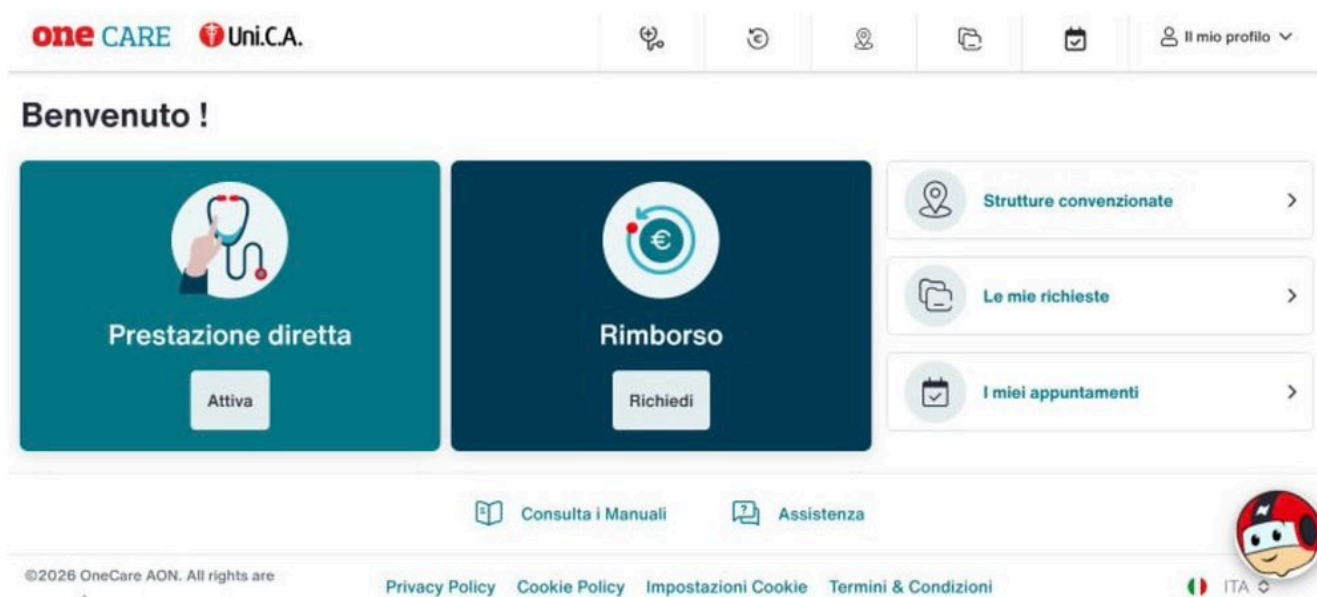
one CARE Uni.C.A.

Il mio profilo

Benvenuto !

Prestazione diretta

Attiva

Rimborso

Richiedi

Strutture convenzionate

Le mie richieste

I miei appuntamenti

Consulta i Manuali

Assistenza

©2026 OneCare AON. All rights are

Privacy Policy Cookie Policy Impostazioni Cookie Termini & Condizioni

ITA